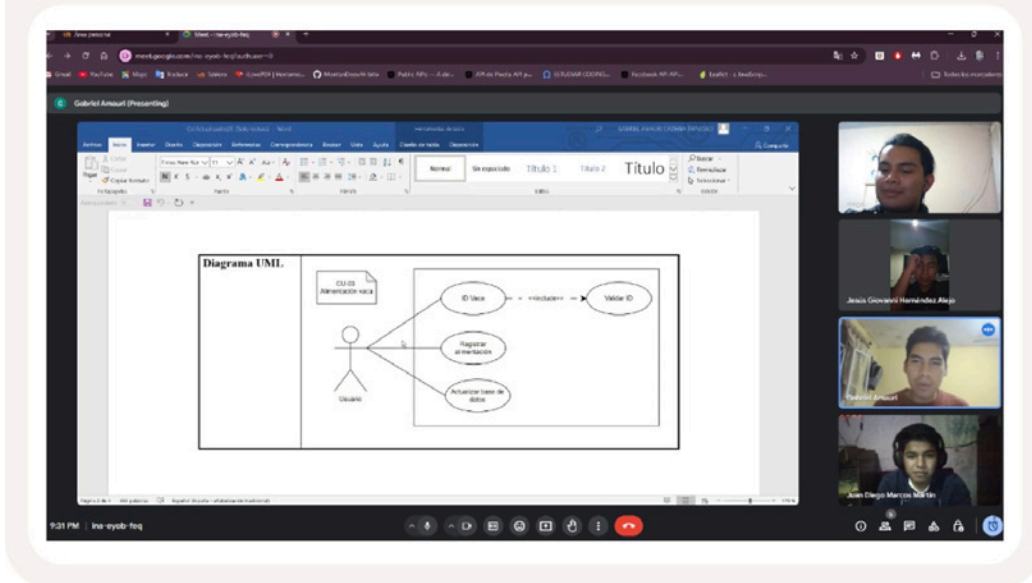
Meet - ina-eyob-feq

meet.google.com/ina-eyob-feq?authuser=0

Gabriel Amauri (Presenting)

Archivo Inicio Insertar Diseño Disposición Referencias Correspondencia Revisar Vista Ayuda Diseño de tabla Disposición

Pegar Portapapeles Fuente Párrafo Estilos Edición

Normal Sin espaciado Título 1 Título 2 Título

Buscar Reemplazar Seleccionar

Diagrama UML

CU-03 Alimentación vaca

ID Vaca

<<include>>

Validar ID

Registrar alimentación

Actualizar base de datos

Usuario

Jesús Giovanni Hernández Alejo

Gabriel Amauri

Juan Diego Marcos Martín

9:31 PM | ina-eyob-feq